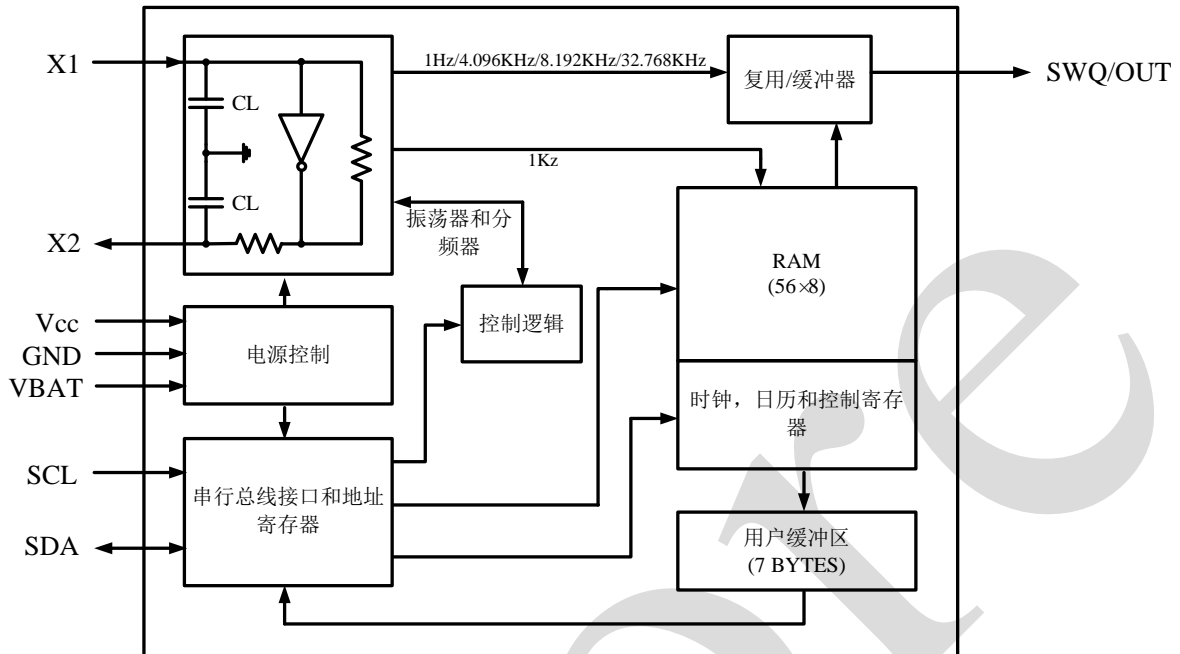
X1

CL

CL

X2

1Hz/4.096KHz/8.192KHz/32.768KHz

复用/缓冲器

SWQ/OUT

1Kz

振荡器和分频器

RAM
(56×8)

Vcc
GND
VBAT

电源控制

控制逻辑

时钟，日历和控制寄存器

SCL

SDA

串行总线接口和地址寄存器

用户缓冲区
(7 BYTES)